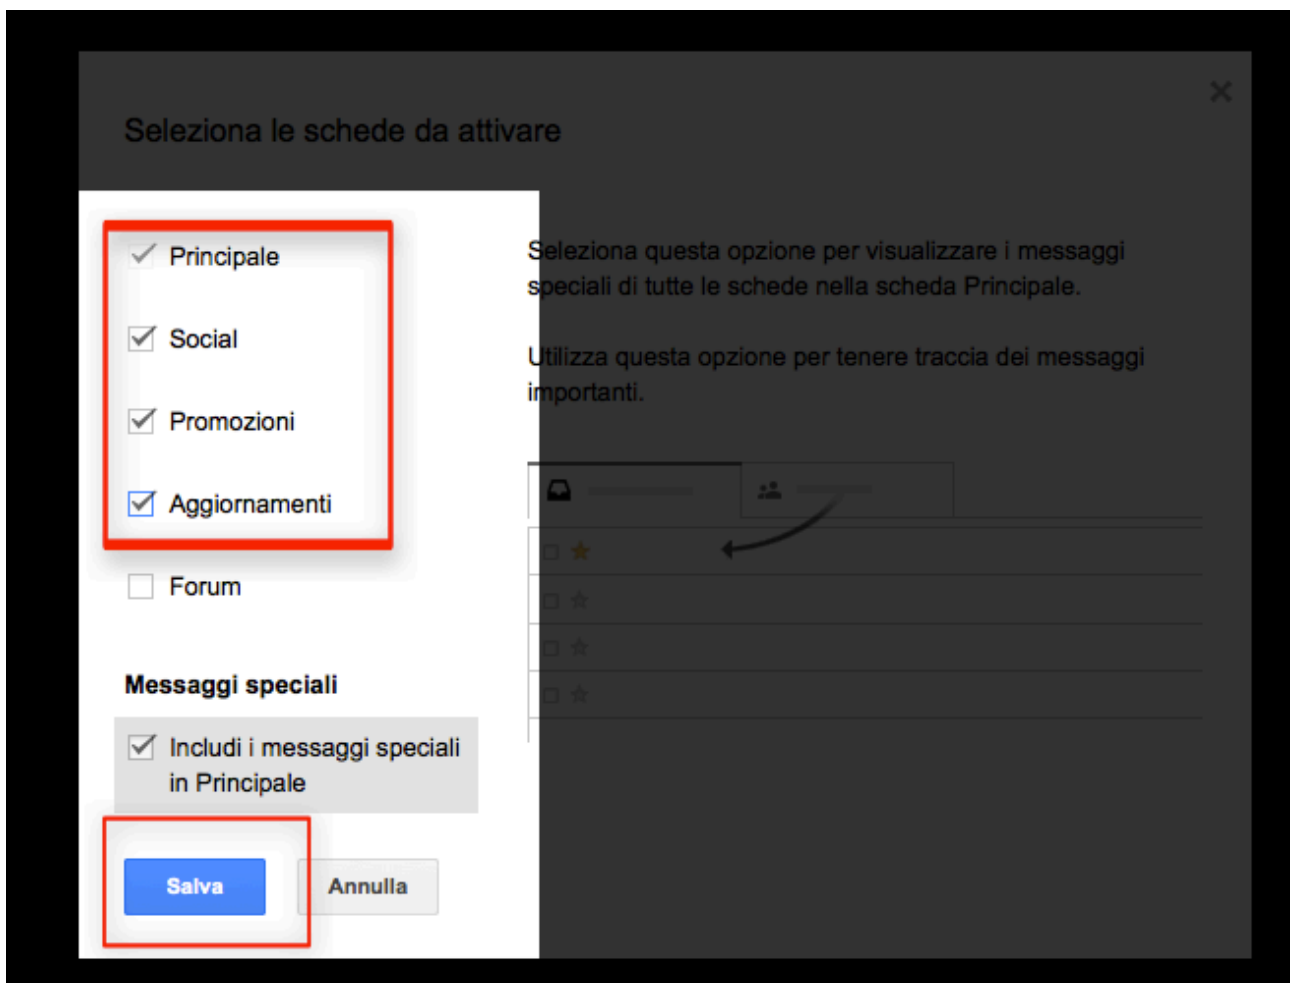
Seleziona le schede da attivare

×

Principale

Social

Promozioni

Aggiornamenti

Forum

Messaggi speciali

Includi i messaggi speciali in Principale

Salva

Annulla

Seleziona questa opzione per visualizzare i messaggi speciali di tutte le schede nella scheda Principale.

Utilizza questa opzione per tenere traccia dei messaggi importanti.